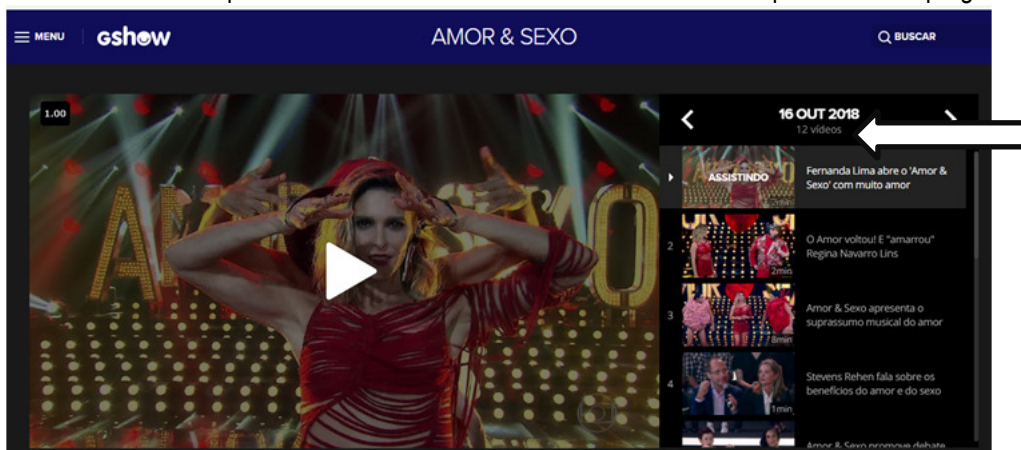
MENU gshow AMOR & SEXO BUSCAR

1.00

16 OUT 2018
12 vídeos

ASSISTINDO Fernanda Lima abre o 'Amor & Sexo' com muito amor

2 2min O Amor voltou! E "amarrou" Regina Navarro Lins

3 8min Amor & Sexo apresenta o suprassumo musical do amor

4 1min Stevens Rehen fala sobre os benefícios do amor e do sexo

Amor & Sexo promove debate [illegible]